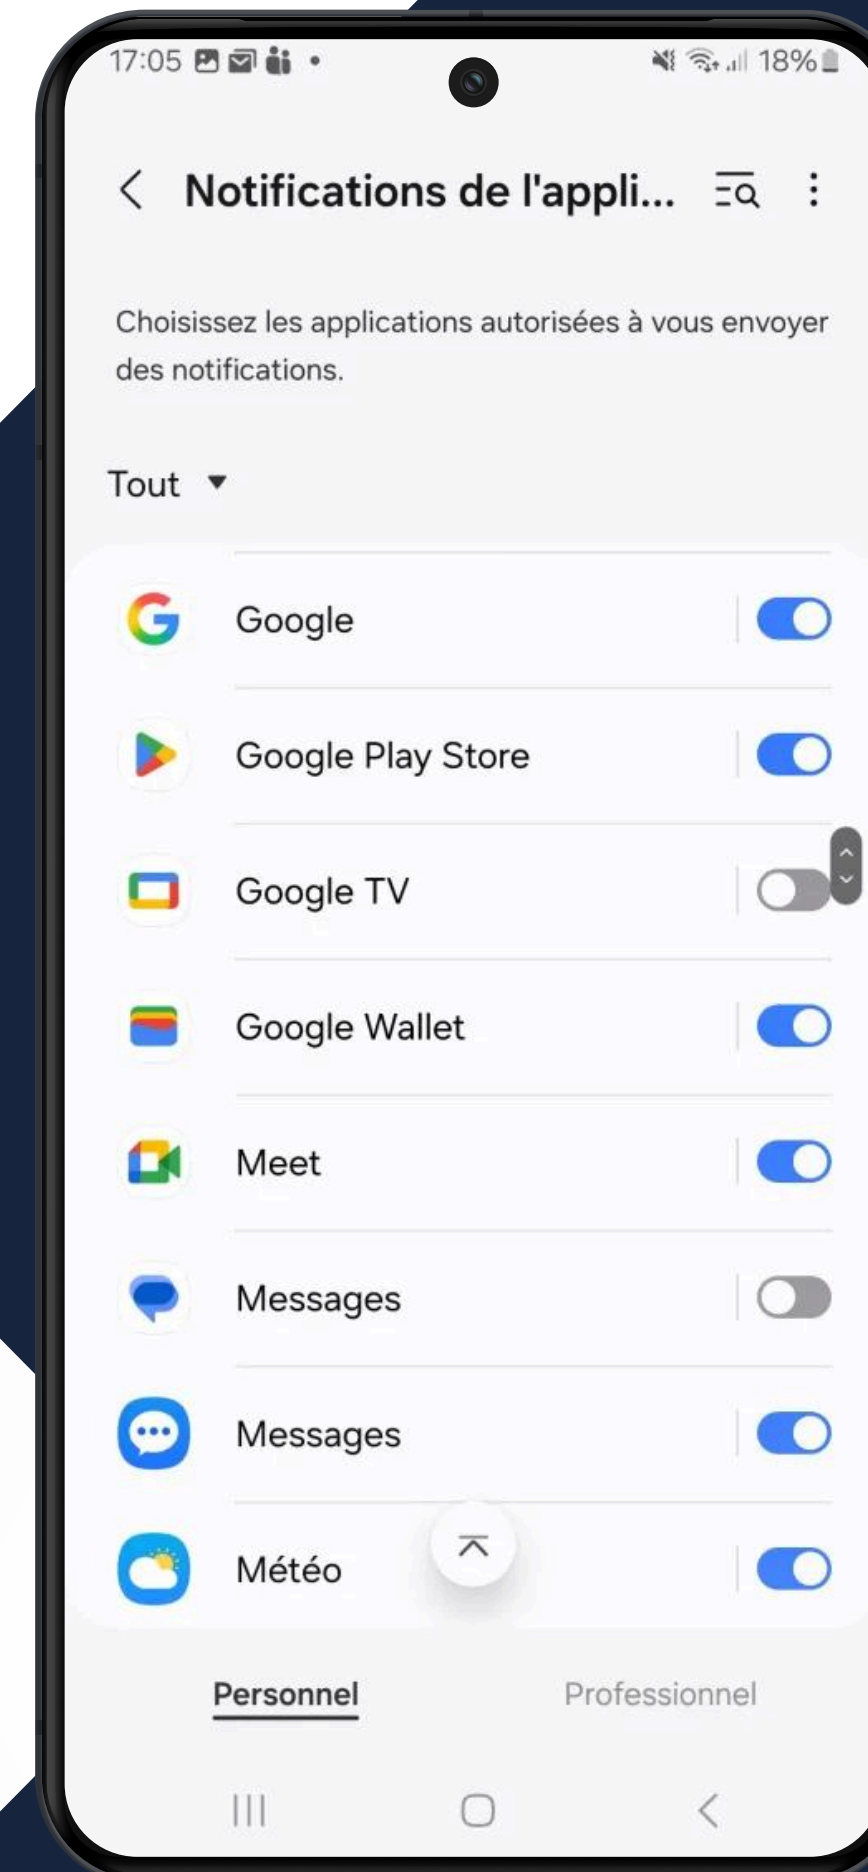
17:05 • 18%

Notifications de l'appli...

Choisissez les applications autorisées à vous envoyer des notifications.

Tout ▾

Google

Google Play Store

Google TV

Google Wallet

Meet

Messages

Messages

Météo

Personnel

Professionnel